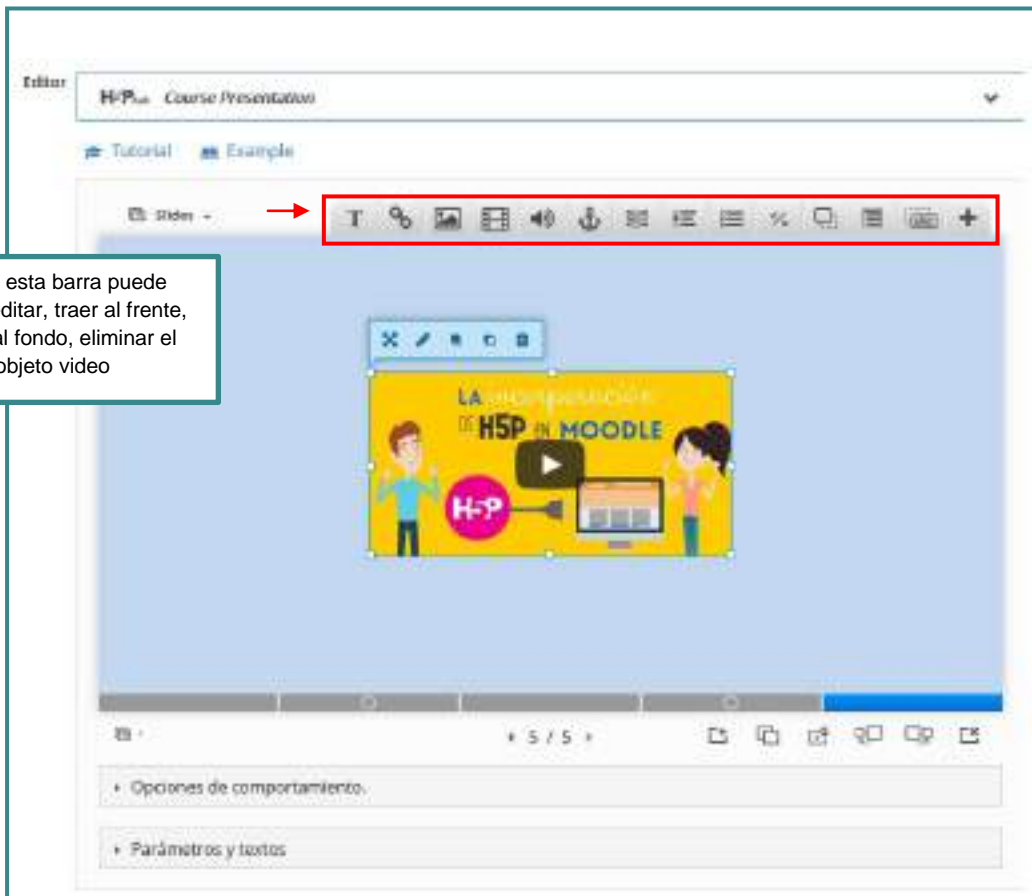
Editor

H5P Course Presentation

Tutorial Example

Slides

esta barra puede ditar, traer al frente, al fondo, eliminar el bjeto video

LA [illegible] DE H5P EN MOODLE

H5P

5 / 5

Opciones de comportamiento.

Parámetros y textos